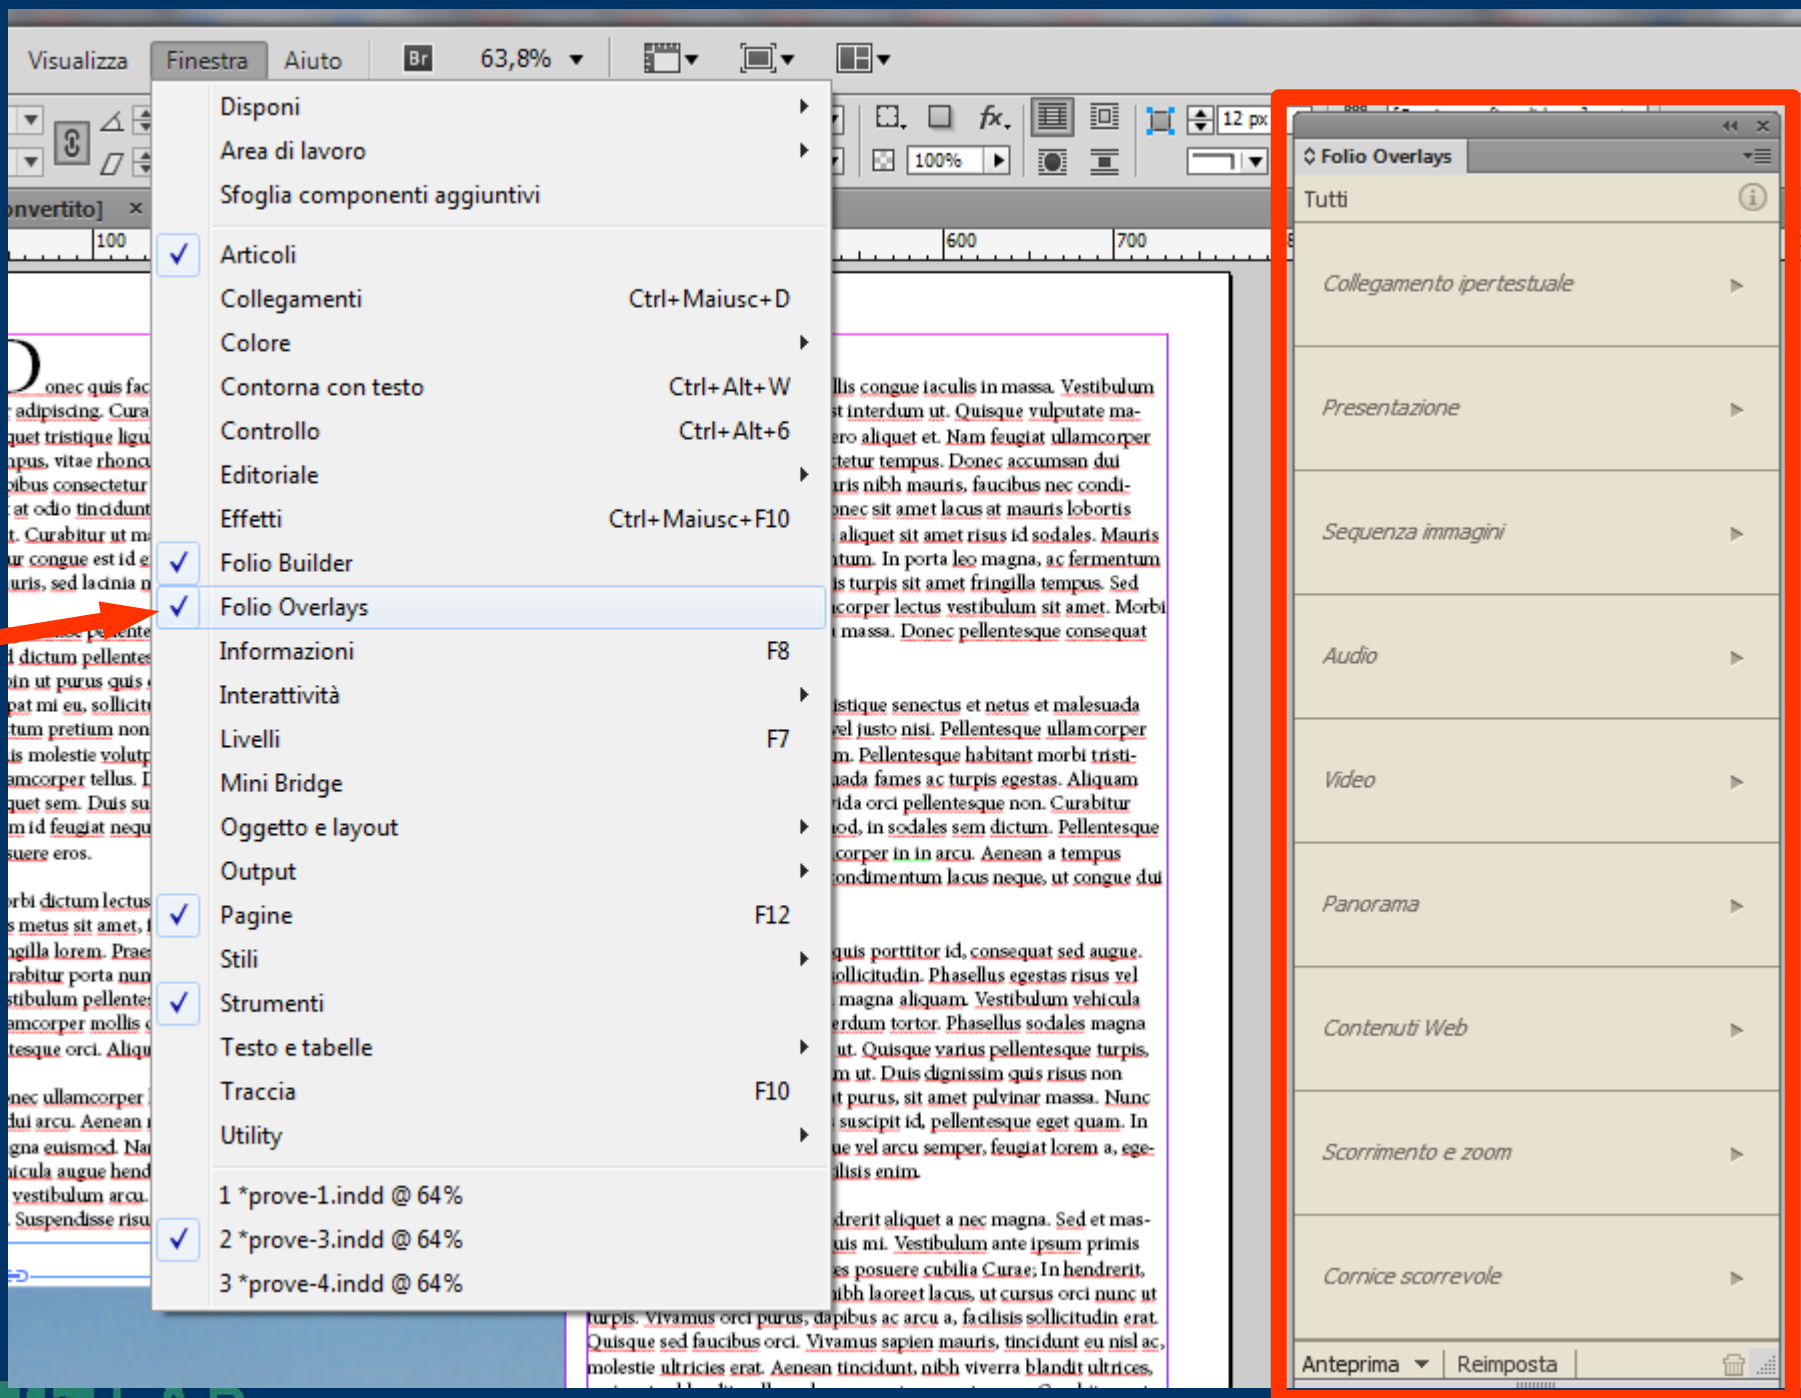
Visualizza Finestra Aiuto Br 63,8%

Disponi
Area di lavoro
Sfoglia componenti aggiuntivi

Articoli
Collegamenti Ctrl+Maiusc+D
Colore
Contorna con testo Ctrl+Alt+W
Controllo Ctrl+Alt+6
Editoriale
Effetti Ctrl+Maiusc+F10
Folio Builder
Folio Overlays
Informazioni F8
Interattività
Livelli F7
Mini Bridge
Oggetto e layout
Output
Pagine F12
Stili
Strumenti
Testo e tabelle
Traccia F10
Utility

1 *prove-1.indd @ 64%
2 *prove-3.indd @ 64%
3 *prove-4.indd @ 64%

nvertito] ×
100
600
700
12 px
100%

Folio Overlays
Tutti
Collegamento ipertestuale
Presentazione
Sequenza immagini
Audio
Video
Panorama
Contenuti Web
Scorrimento e zoom
Cornice scorrevole
Anteprima Reimposta